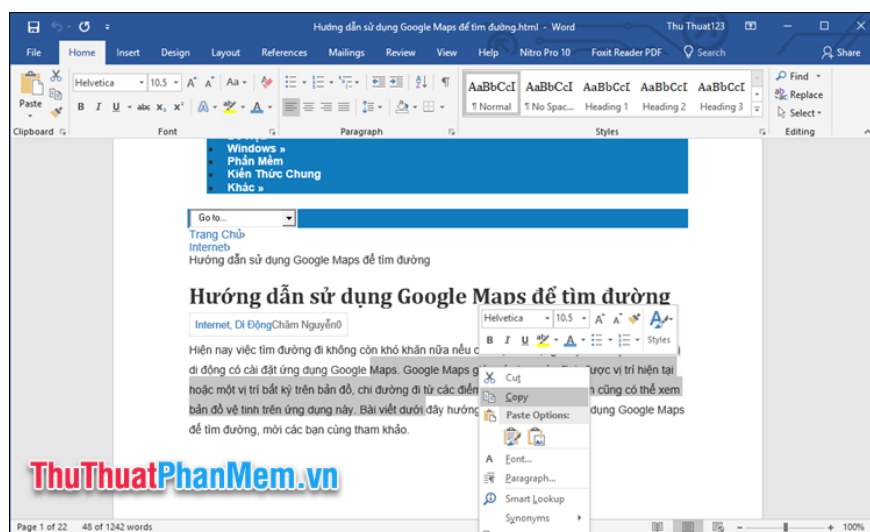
Hướng dẫn sử dụng Google Maps để tìm đường.html - Word

Thu Thuat123

File Home Insert Design Layout References Mailings Review View Help Nitro Pro 10 Foxit Reader PDF Search Share

Helvetica 10.5

Paste

Clipboard Font Paragraph Styles Editing

AaBbCcI ¶ Normal
AaBbCcI ¶ No Spac...
AaBbCcI Heading 1
AaBbCcI Heading 2
AaBbCcI Heading 3

Find
Replace
Select

Windows »
Phần Mềm
Kiến Thức Chung
Khác »

Go to...

Trang Chủ
Internet
Hướng dẫn sử dụng Google Maps để tìm đường

Hướng dẫn sử dụng Google Maps để tìm đường

Internet, Di ĐộngChâm Nguyễn0

Hiện nay việc tìm đường đi không còn khó khăn nữa nếu c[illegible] di động có cài đặt ứng dụng Google Maps. Google Maps g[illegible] được vị trí hiện tại hoặc một vị trí bất kỳ trên bản đồ, chỉ đường đi từ các điể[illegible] n cũng có thể xem bản đồ vệ tinh trên ứng dụng này. Bài viết dưới đây hướng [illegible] dụng Google Maps để tìm đường, mời các bạn cùng tham khảo.

Helvetica 10.5
Styles

Cut
Copy
Paste Options:
Font...
Paragraph...
Smart Lookup
Synonyms

ThuThuatPhanMem.vn

Page 1 of 22 48 of 1242 words 100%